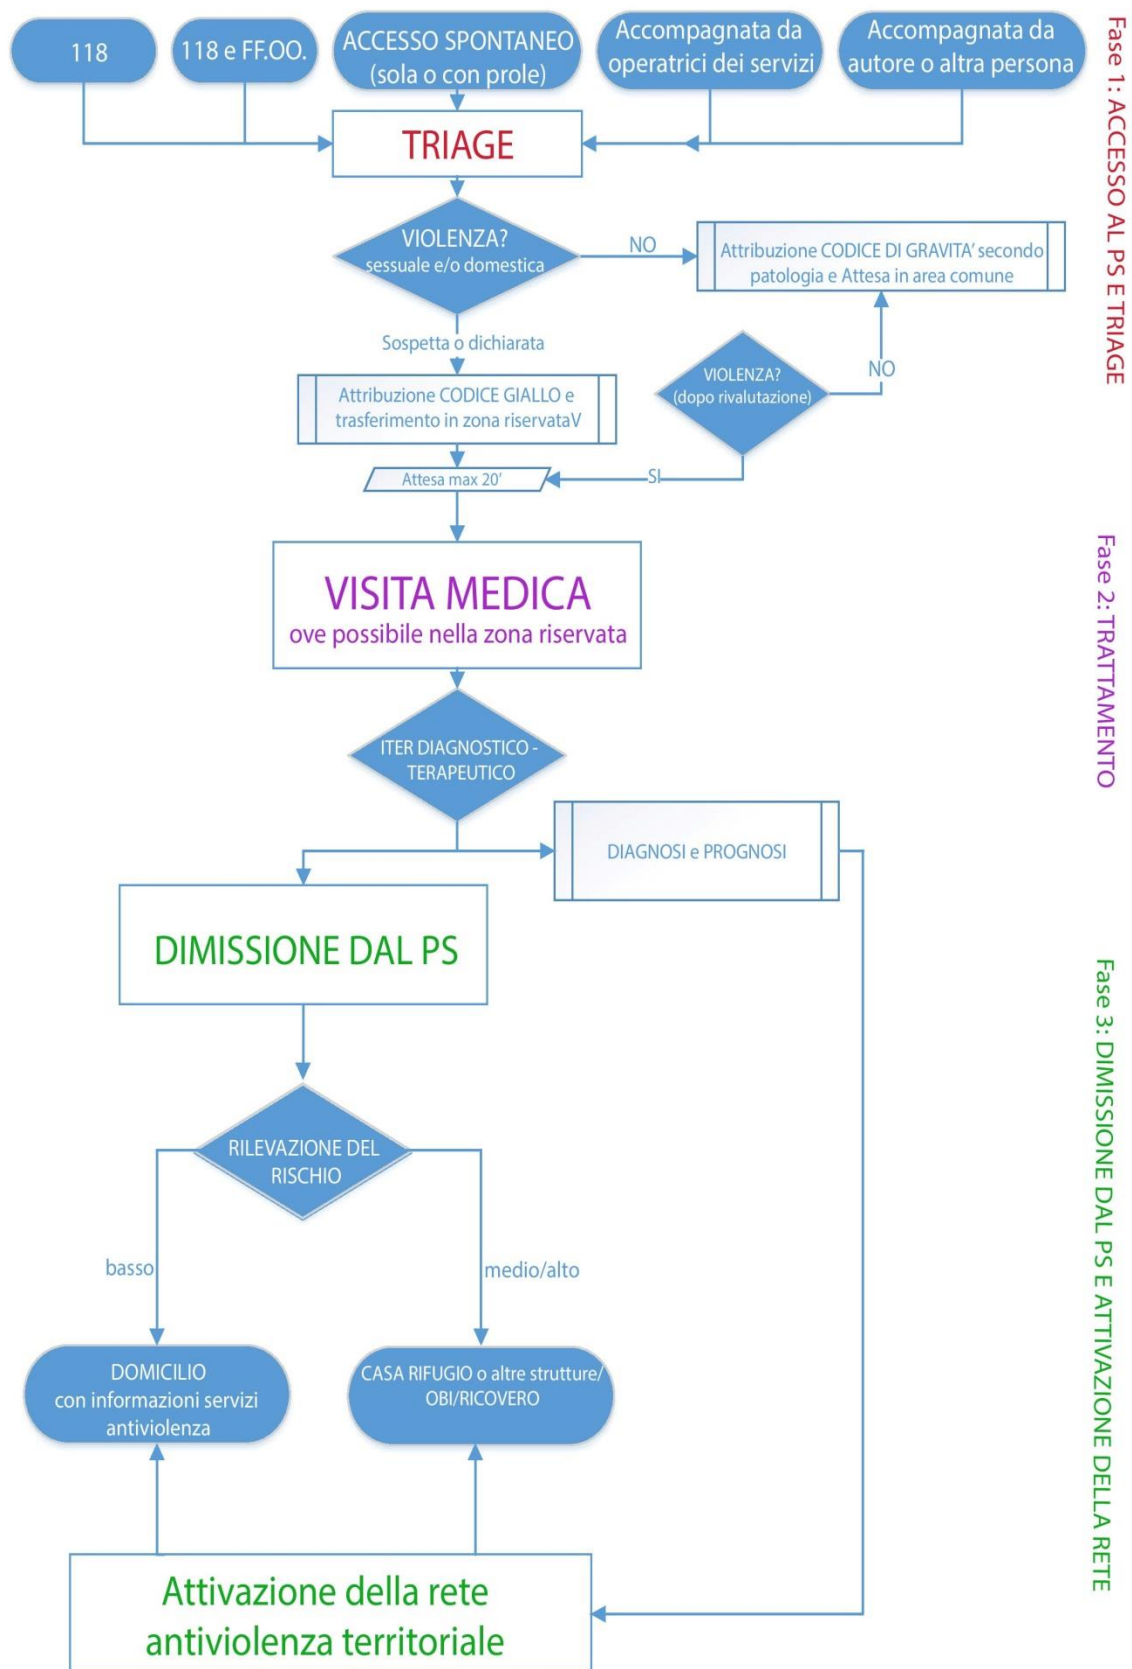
118

118 e FF.OO.

ACCESSO SPONTANEO (sola o con prole)

Accompagnata da operatrici dei servizi

Accompagnata da autore o altra persona

Fase 1: ACCESSO AL PS E TRIAGE

TRIAGE

VIOLENZA? sessuale e/o domestica

NO

Attribuzione CODICE DI GRAVITA' secondo patologia e Attesa in area comune

Sospetta o dichiarata

Attribuzione CODICE GIALLO e trasferimento in zona riservataV

VIOLENZA? (dopo rivalutazione)

NO

Attesa max 20'

SI

VISITA MEDICA
ove possibile nella zona riservata

Fase 2: TRATTAMENTO

ITER DIAGNOSTICO - TERAPEUTICO

DIAGNOSI e PROGNOSI

DIMISSIONE DAL PS

Fase 3: DIMISSIONE DAL PS E ATTIVAZIONE DELLA RETE

RILEVAZIONE DEL RISCHIO

basso

medio/alto

DOMICILIO con informazioni servizi antiviolenza

CASA RIFUGIO o altre strutture/ OBI/RICOVERO

Attivazione della rete antiviolenza territoriale